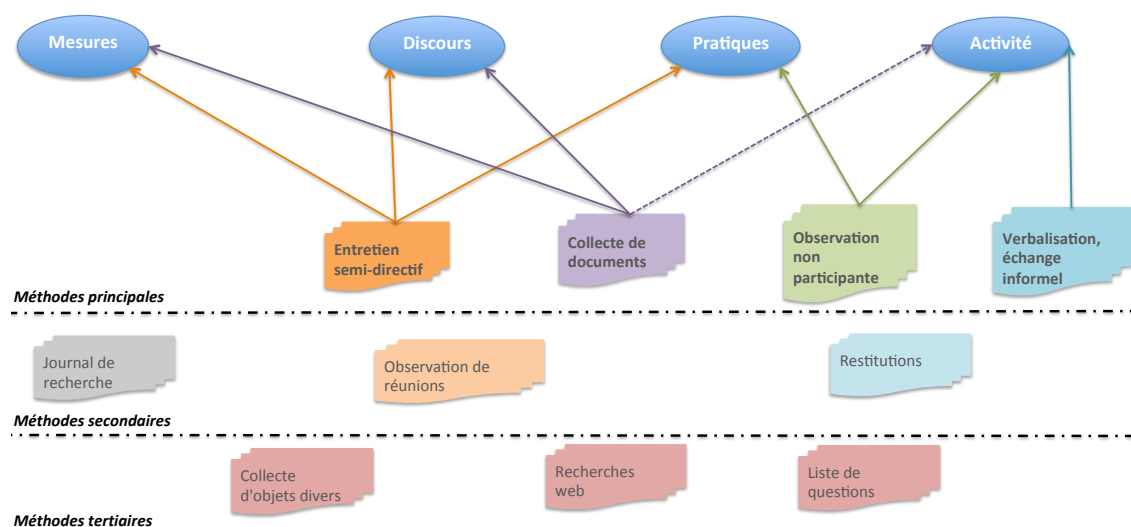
Mesures

Discours

Pratiques

Activité

Entretien semi-directif

Collecte de documents

Observation non participante

Verbalisation, échange informel

Méthodes principales

Journal de recherche

Observation de réunions

Restitutions

Méthodes secondaires

Collecte d'objets divers

Recherches web

Liste de questions

Méthodes tertiaires